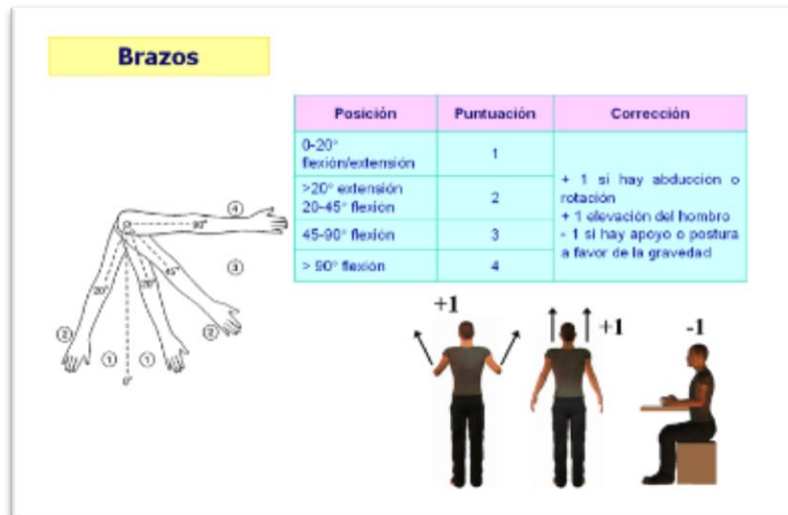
Brazos

| Posición | Puntuación | Corrección |
|---|---|---|
| 0-20° flexión/extensión | 1 | + 1 si hay abducción o rotación + 1 elevación del hombro - 1 si hay apoyo o postura a favor de la gravedad |
| >20° extensión 20-45° flexión | 2 | |
| 45-90° flexión | 3 | |
| > 90° flexión | 4 | |

④ 90° ③ 45° 20° 20° ② ② ① ① 0°

+1

+1

-1